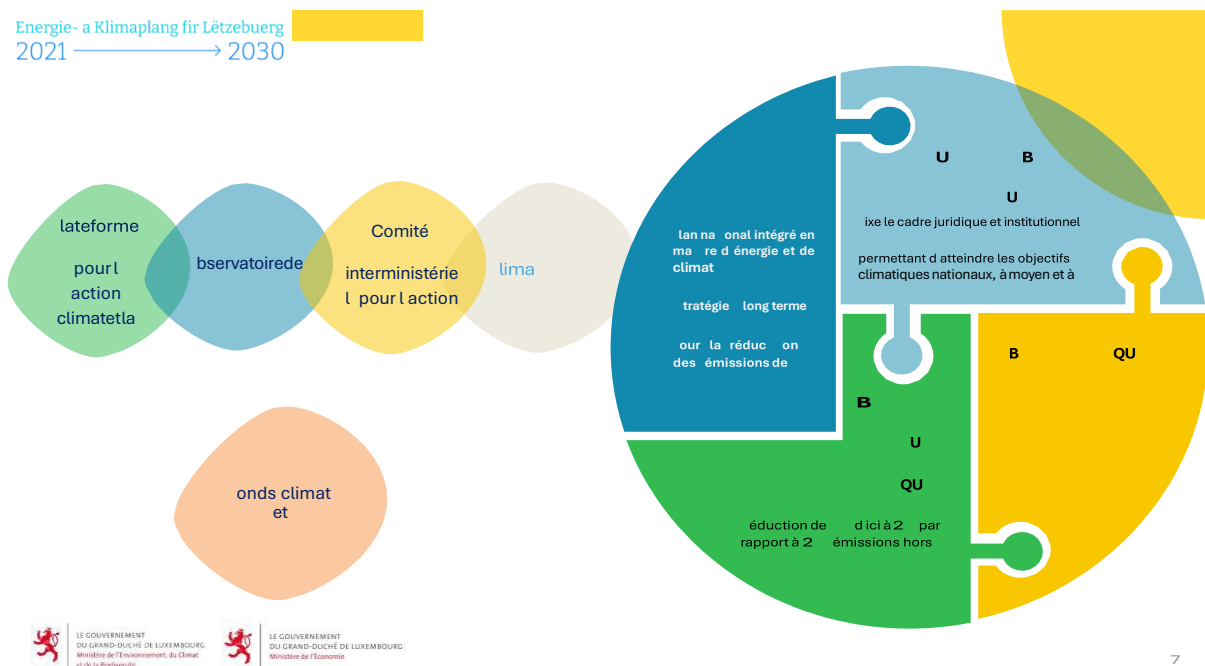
Energie- a Klimaplang fir Lëtzebuerg
2021 ——————→ 2030

lateforme

pour l
action
climatetla

bservatoiredе

Comité

interministérie
l pour l action

lima

onds climat
et

lan na onal intégré en
ma re d énergie et de
climat

tratégie long terme

our la réduc on
des émissions de

U B

U

ixe le cadre juridique et institutionnel

permettant d atteindre les objectifs
climatiques nationaux, à moyen et à

B QU

B

U

QU

éduction de d ici à 2 par
rapport à 2 émissions hors

LE GOUVERNEMENT
DU GRAND-DUCHÉ DE LUXEMBOURG
Ministère de l'Environnement, du Climat
et de la Biodiversité

LE GOUVERNEMENT
DU GRAND-DUCHÉ DE LUXEMBOURG
Ministère de l'Économie

7